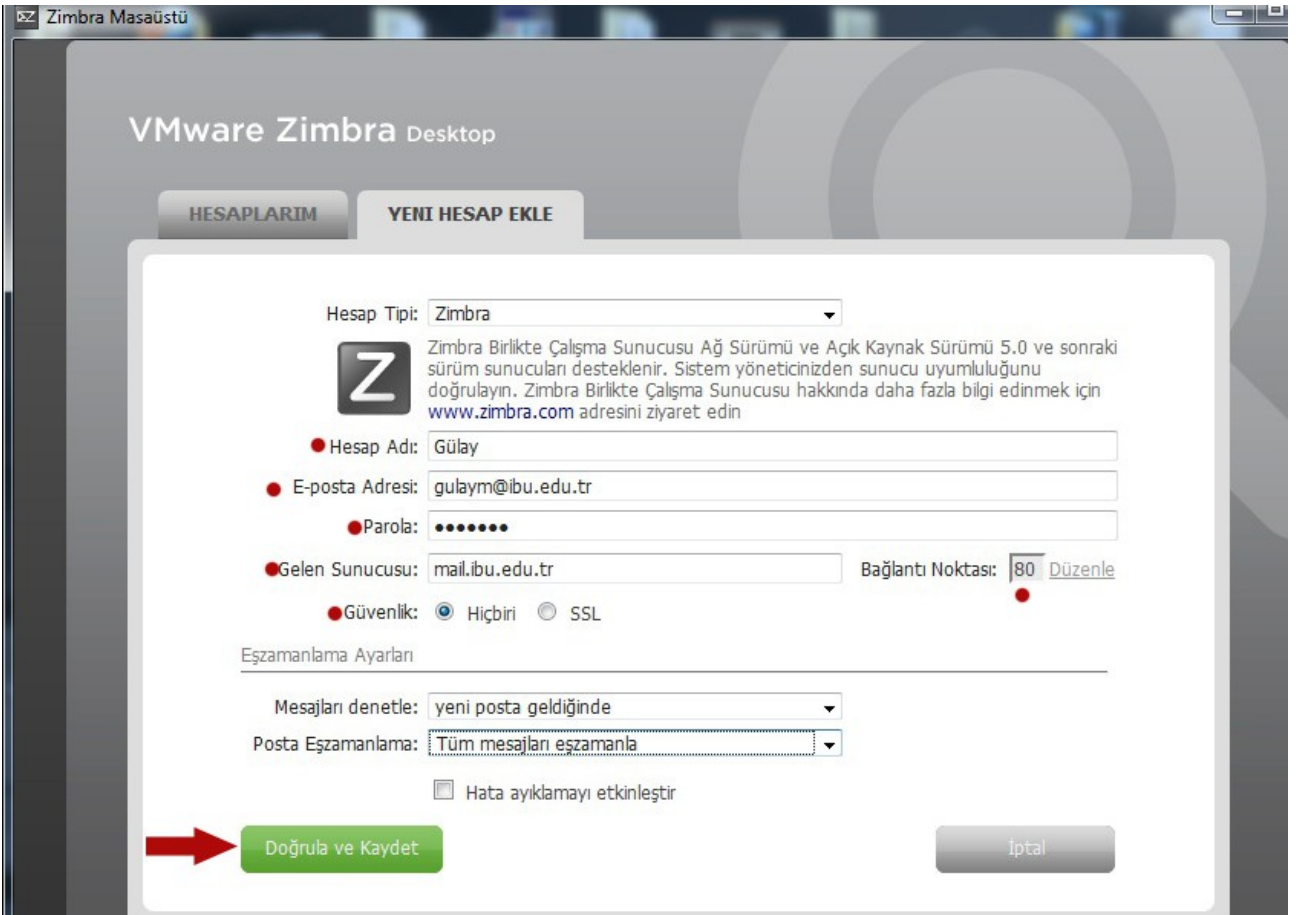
Zimbra Masaüstü

VMware Zimbra Desktop

HESAPLARIM

YENI HESAP EKLE

Hesap Tipi: Zimbra

Z

Zimbra Birlikte Çalışma Sunucusu Ağ Sürümü ve Açık Kaynak Sürümü 5.0 ve sonraki sürüm sunucuları desteklenir. Sistem yöneticinizden sunucu uyumluluğunu doğrulayın. Zimbra Birlikte Çalışma Sunucusu hakkında daha fazla bilgi edinmek için www.zimbra.com adresini ziyaret edin

Hesap Adı: Gülay

E-posta Adresi: gulaym@ibu.edu.tr

Parola: •••••••

Gelen Sunucusu: mail.ibu.edu.tr

Bağlantı Noktası: 80 Düzenle

Güvenlik: Hiçbiri SSL

Eşzamanlama Ayarları

Mesajları denetle: yeni posta geldiğinde

Posta Eşzamanlama: Tüm mesajları eşzamanla

Hata ayıklamayı etkinleştir

Doğrula ve Kaydet

İptal